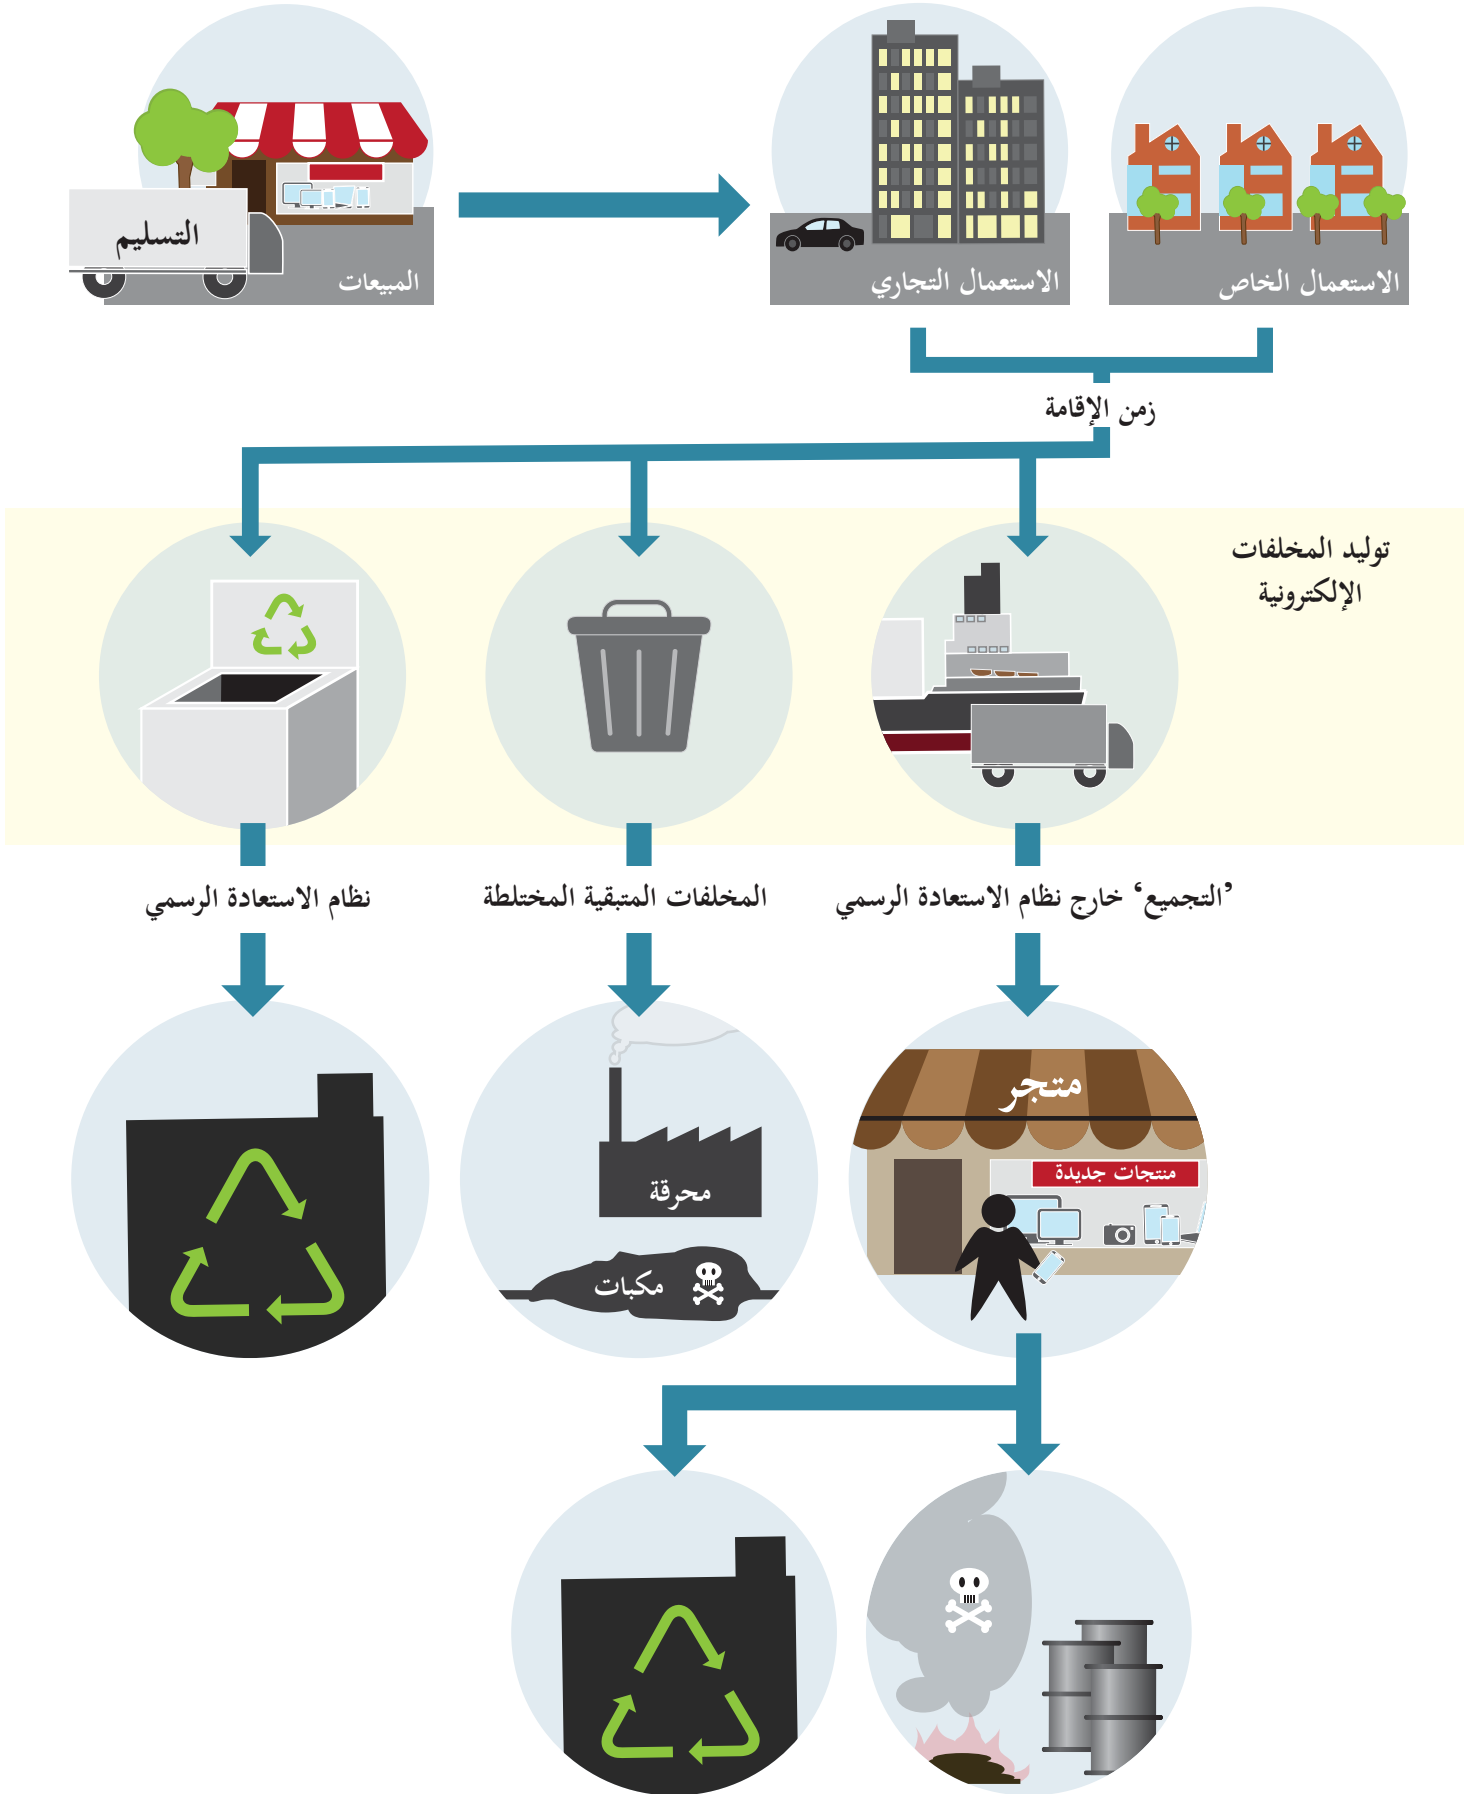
التسليم
المبيعات
الاستعمال التجاري
الاستعمال الخاص
زمن الإقامة
توليد المخلفات الإلكترونية
نظام الاستعادة الرسمي
المخلفات المتبقية المختلطة
'التجميع' خارج نظام الاستعادة الرسمي
محرقة
مكبات
متجر
منتجات جديدة